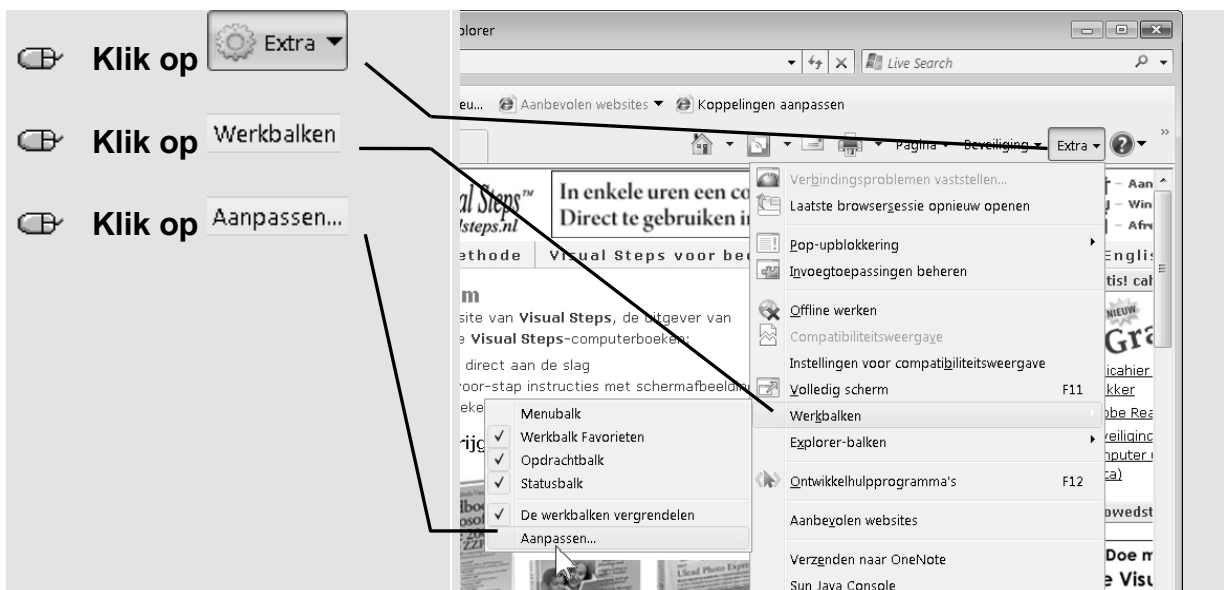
Klik op Extra

Klik op Werkbalken

Klik op Aanpassen...

plorer

Live Search

eu... Aanbevolen websites Koppelingen aanpassen

Pagina Beveiliging Extra

al Steps™ /steps.nl

In enkele uren een co Direct te gebruiken i

ethode | Visual Steps voor be

m
site van Visual Steps, de uitgever van e Visual Steps-computerboeken:
direct aan de slag
voor-stap instructies met schermafbeeldi
eke

rijg

Verbindingsproblemen vaststellen...
Laatste browsersessie opnieuw openen
Pop-upblokkering
Invoegtoepassingen beheren
Offline werken
Compatibiliteitsweergave
Instellingen voor compatibiliteitsweergave
Volledig scherm F11
Werkbalken
Explorer-balken
Ontwikkelhulpprogramma's F12
Aanbevolen websites
Verzenden naar OneNote
Sun Java Console

Menubalk
Werkbalk Favorieten
Opdrachtbalk
Statusbalk
De werkbalken vergrendelen
Aanpassen...

Aan
Win
Afr
Englis
tis! cal
NIEUW
Gra
icahier
kker
obe Rea
eiliginc
mputer
ca)
owedst
Doe m
e Visu